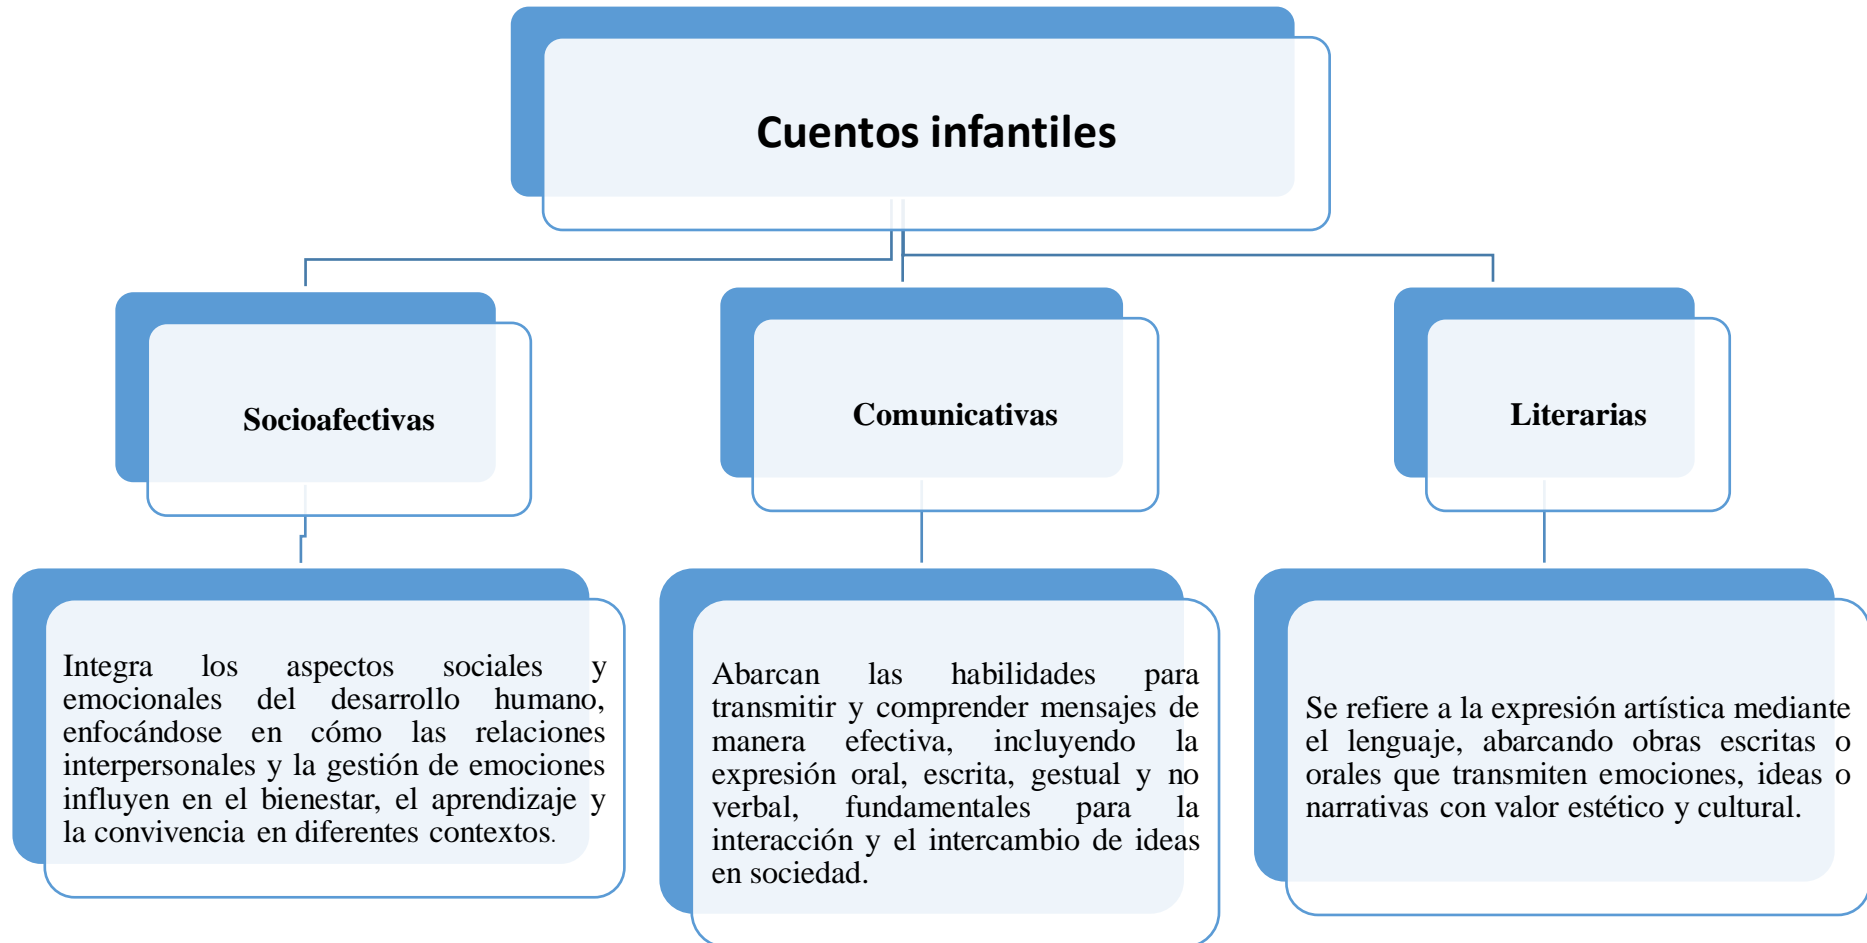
Cuentos infantiles

Socioafectivas

Comunicativas

Literarias

Integra los aspectos sociales y emocionales del desarrollo humano, enfocándose en cómo las relaciones interpersonales y la gestión de emociones influyen en el bienestar, el aprendizaje y la convivencia en diferentes contextos.

Abarcan las habilidades para transmitir y comprender mensajes de manera efectiva, incluyendo la expresión oral, escrita, gestual y no verbal, fundamentales para la interacción y el intercambio de ideas en sociedad.

Se refiere a la expresión artística mediante el lenguaje, abarcando obras escritas o orales que transmiten emociones, ideas o narrativas con valor estético y cultural.